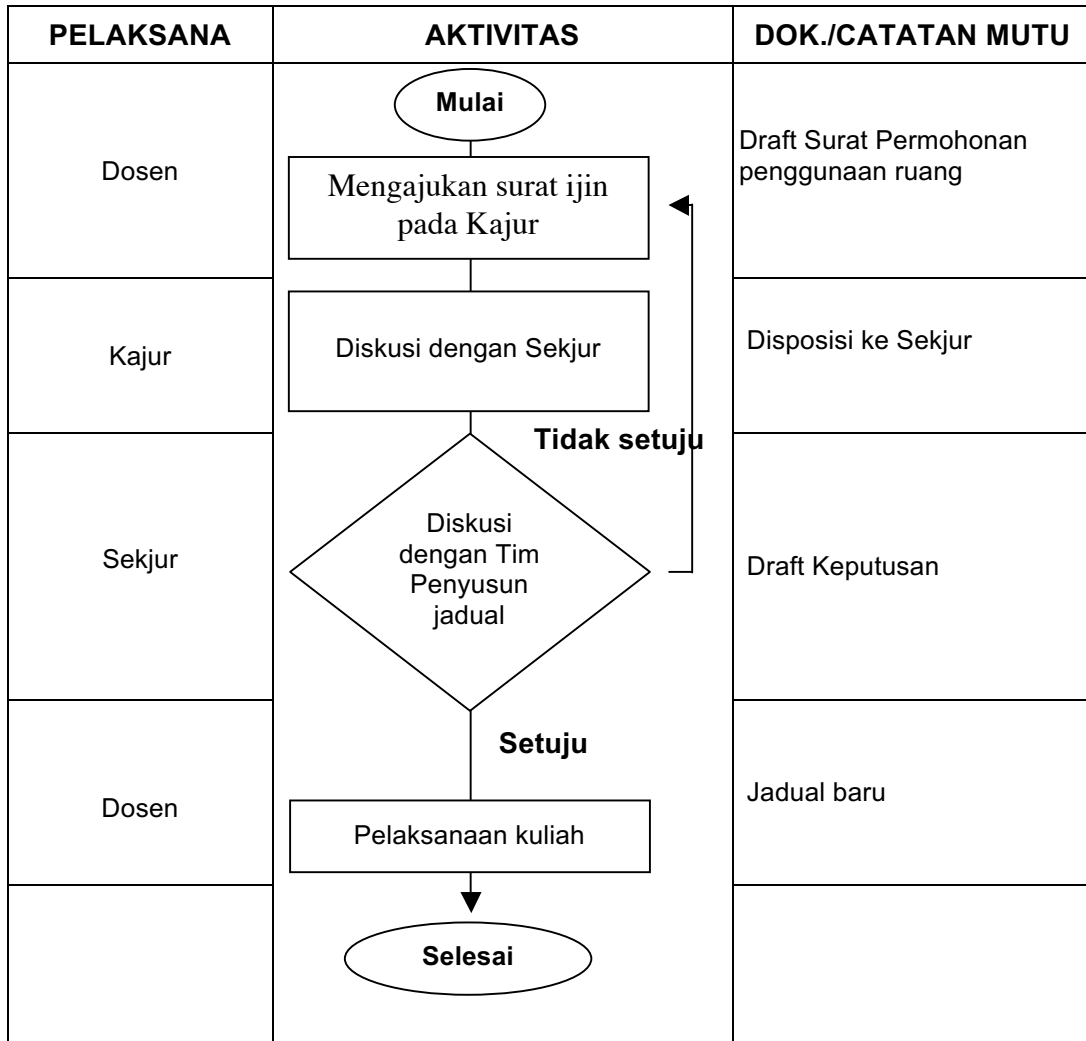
| PELAKSANA | AKTIVITAS | DOK./CATATAN MUTU |
|---|---|---|
| Dosen | Mulai<br>Mengajukan surat ijin pada Kajur | Draft Surat Permohonan penggunaan ruang |
| Kajur | Diskusi dengan Sekjur | Disposisi ke Sekjur |
| Sekjur | Tidak setuju<br>Diskusi dengan Tim Penyusun jadual | Draft Keputusan |
| Dosen | Setuju<br>Pelaksanaan kuliah | Jadual baru |
| | Selesai | |